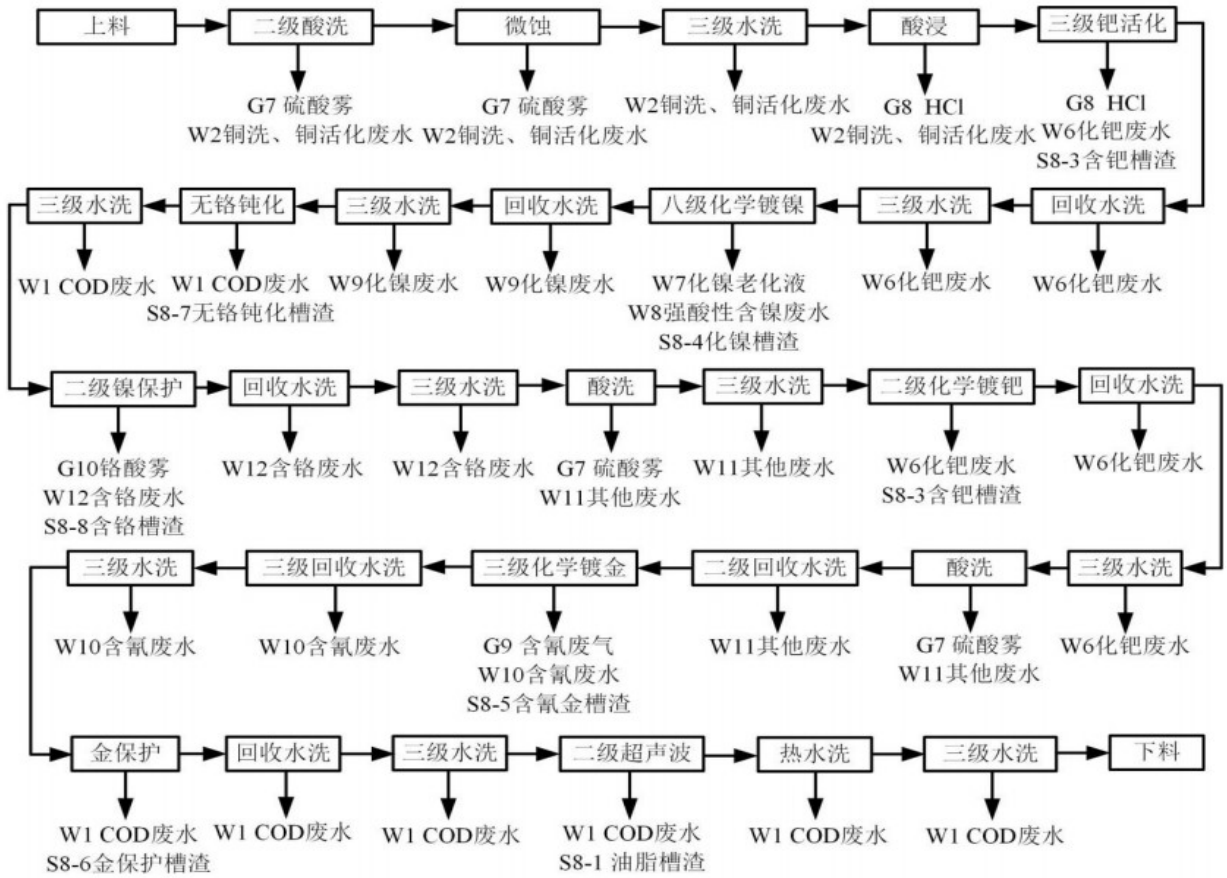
上料
二级酸洗
G7 硫酸雾
W2铜洗、铜活化废水
微蚀
G7 硫酸雾
W2铜洗、铜活化废水
三级水洗
W2铜洗、铜活化废水
酸浸
G8 HCl
W2铜洗、铜活化废水
三级钯活化
G8 HCl
W6化钯废水
S8-3含钯槽渣

回收水洗
W6化钯废水
三级水洗
W6化钯废水
八级化学镀镍
W7化镍老化液
W8强酸性含镍废水
S8-4化镍槽渣
回收水洗
W9化镍废水
三级水洗
W9化镍废水
无铬钝化
W1 COD废水
S8-7无铬钝化槽渣
三级水洗
W1 COD废水

二级镍保护
G10铬酸雾
W12含铬废水
S8-8含铬槽渣
回收水洗
W12含铬废水
三级水洗
W12含铬废水
酸洗
G7 硫酸雾
W11其他废水
三级水洗
W11其他废水
二级化学镀钯
W6化钯废水
S8-3含钯槽渣
回收水洗
W6化钯废水

三级水洗
W6化钯废水
酸洗
G7 硫酸雾
W11其他废水
二级回收水洗
W11其他废水
三级化学镀金
G9 含氰废气
W10含氰废水
S8-5含氰金槽渣
三级回收水洗
W10含氰废水
三级水洗
W10含氰废水

金保护
W1 COD废水
S8-6金保护槽渣
回收水洗
W1 COD废水
三级水洗
W1 COD废水
二级超声波
W1 COD废水
S8-1 油脂槽渣
热水洗
W1 COD废水
三级水洗
W1 COD废水
下料